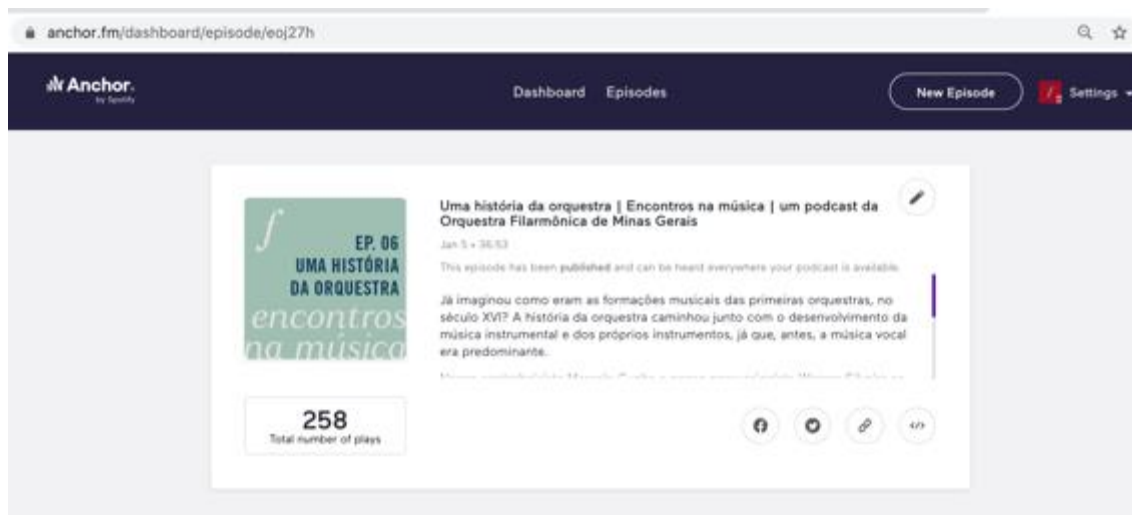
anchor.fm/dashboard/episode/eoj27h

Anchor
by Spotify

Dashboard Episodes

New Episode

Settings

EP. 06
UMA HISTÓRIA
DA ORQUESTRA
encontros
na música

258
Total number of plays

Uma história da orquestra | Encontros na música | um podcast da Orquestra Filarmônica de Minas Gerais

Jan 5 • 36:53

This episode has been published and can be heard everywhere your podcast is available.

Já imaginou como eram as formações musicais das primeiras orquestras, no século XVI? A história da orquestra caminhou junto com o desenvolvimento da música instrumental e dos próprios instrumentos, já que, antes, a música vocal era predominante.

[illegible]

</>